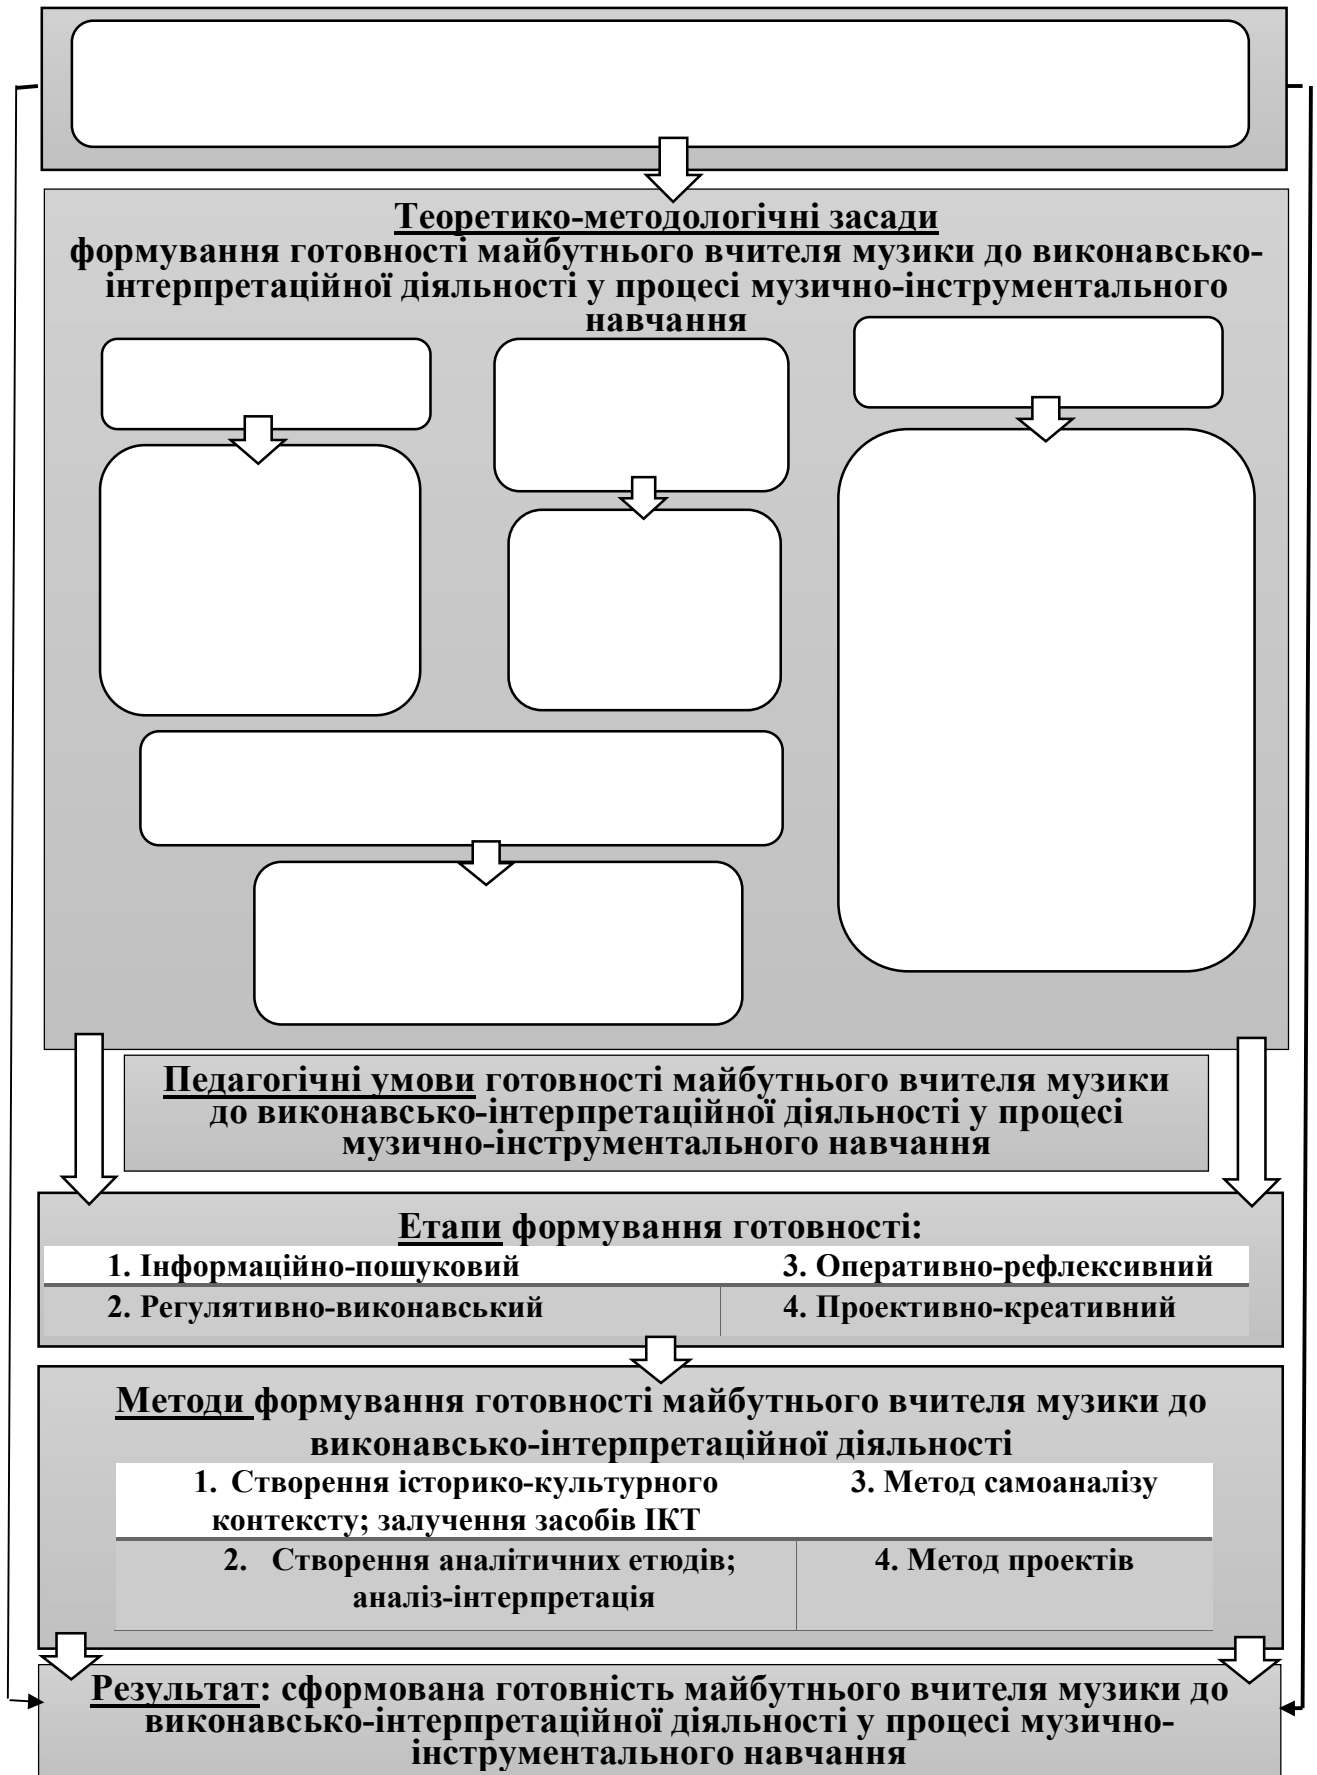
Теоретико-методологічні засади
формування готовності майбутнього вчителя музики до виконавсько-інтерпретаційної діяльності у процесі музично-інструментального навчання

Педагогічні умови готовності майбутнього вчителя музики до виконавсько-інтерпретаційної діяльності у процесі музично-інструментального навчання

Етапи формування готовності:

| 1. Інформаційно-пошуковий | 3. Оперативно-рефлексивний |
|---|---|
| 2. Регулятивно-виконавський | 4. Проективно-креативний |

Методи формування готовності майбутнього вчителя музики до виконавсько-інтерпретаційної діяльності

| 1. Створення історико-культурного контексту; залучення засобів ІКТ | 3. Метод самоаналізу |
|---|---|
| 2. Створення аналітичних етюдів; аналіз-інтерпретація | 4. Метод проектів |

Результат: сформована готовність майбутнього вчителя музики до виконавсько-інтерпретаційної діяльності у процесі музично-інструментального навчання